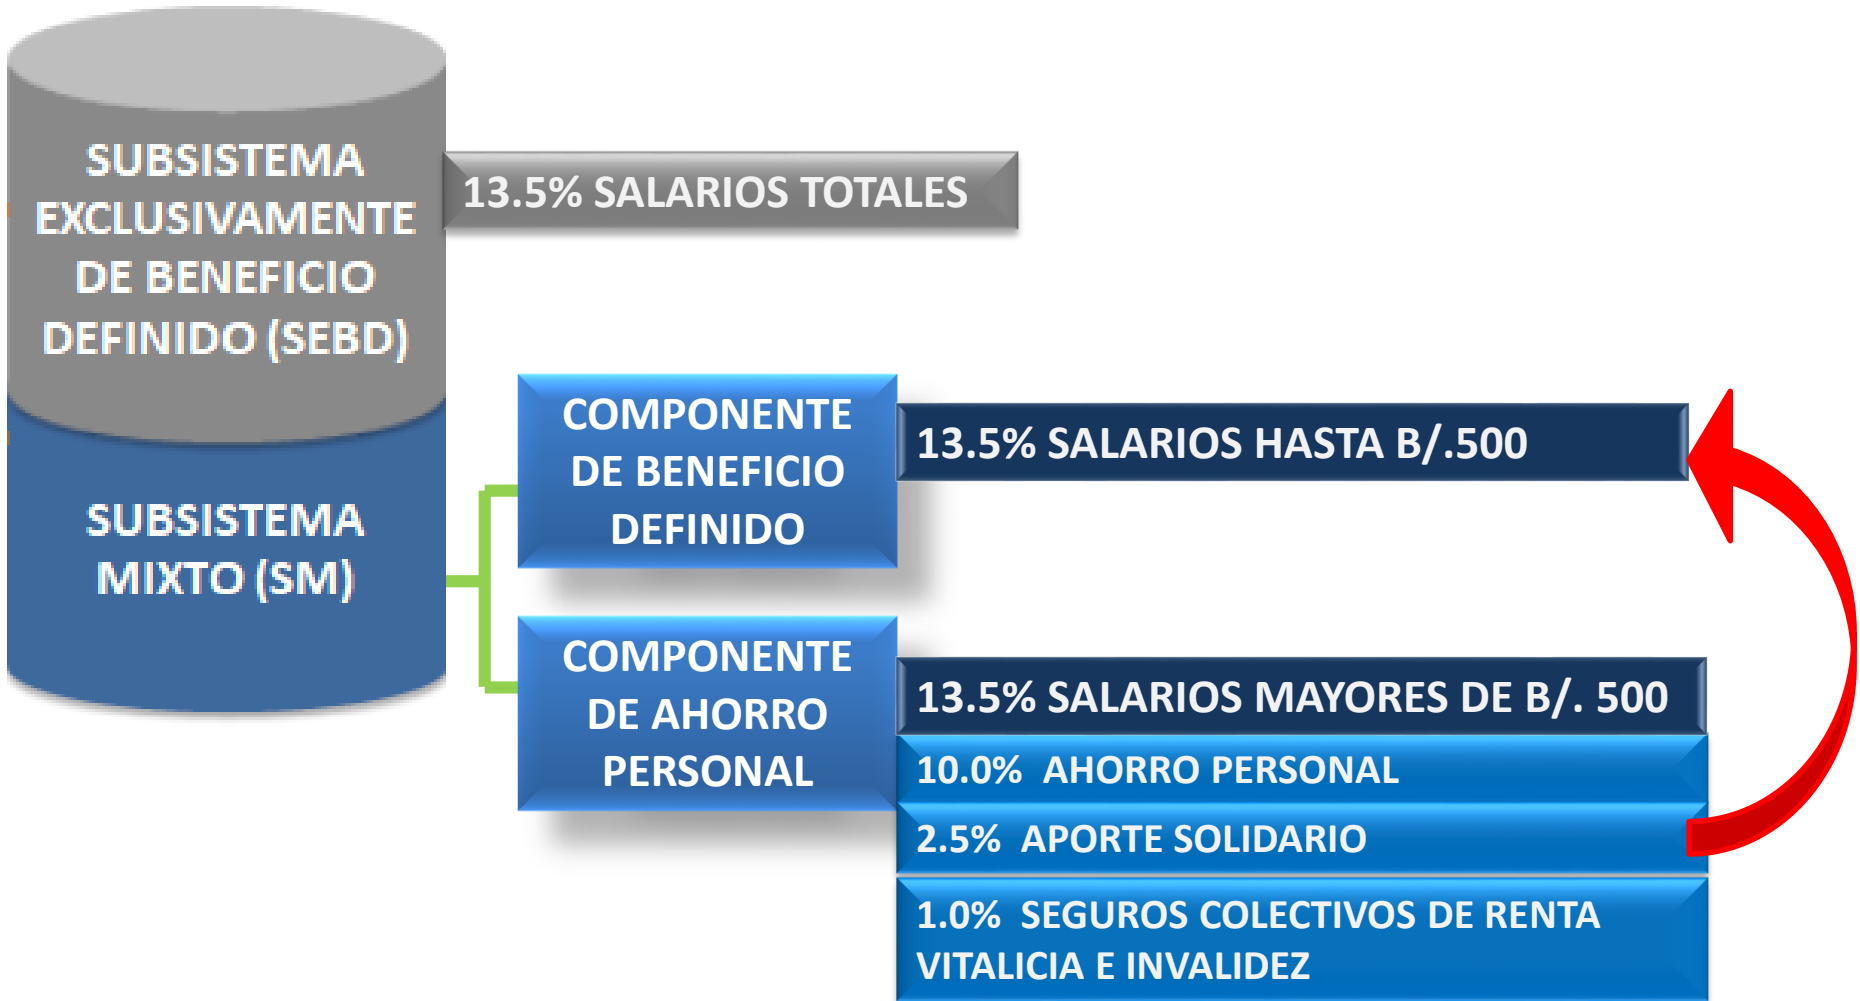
SUBSISTEMA EXCLUSIVAMENTE DE BENEFICIO DEFINIDO (SEBD)

13.5% SALARIOS TOTALES

SUBSISTEMA MIXTO (SM)

COMPONENTE DE BENEFICIO DEFINIDO

13.5% SALARIOS HASTA B/.500

COMPONENTE DE AHORRO PERSONAL

13.5% SALARIOS MAYORES DE B/. 500

10.0% AHORRO PERSONAL

2.5% APORTE SOLIDARIO

1.0% SEGUROS COLECTIVOS DE RENTA VITALICIA E INVALIDEZ